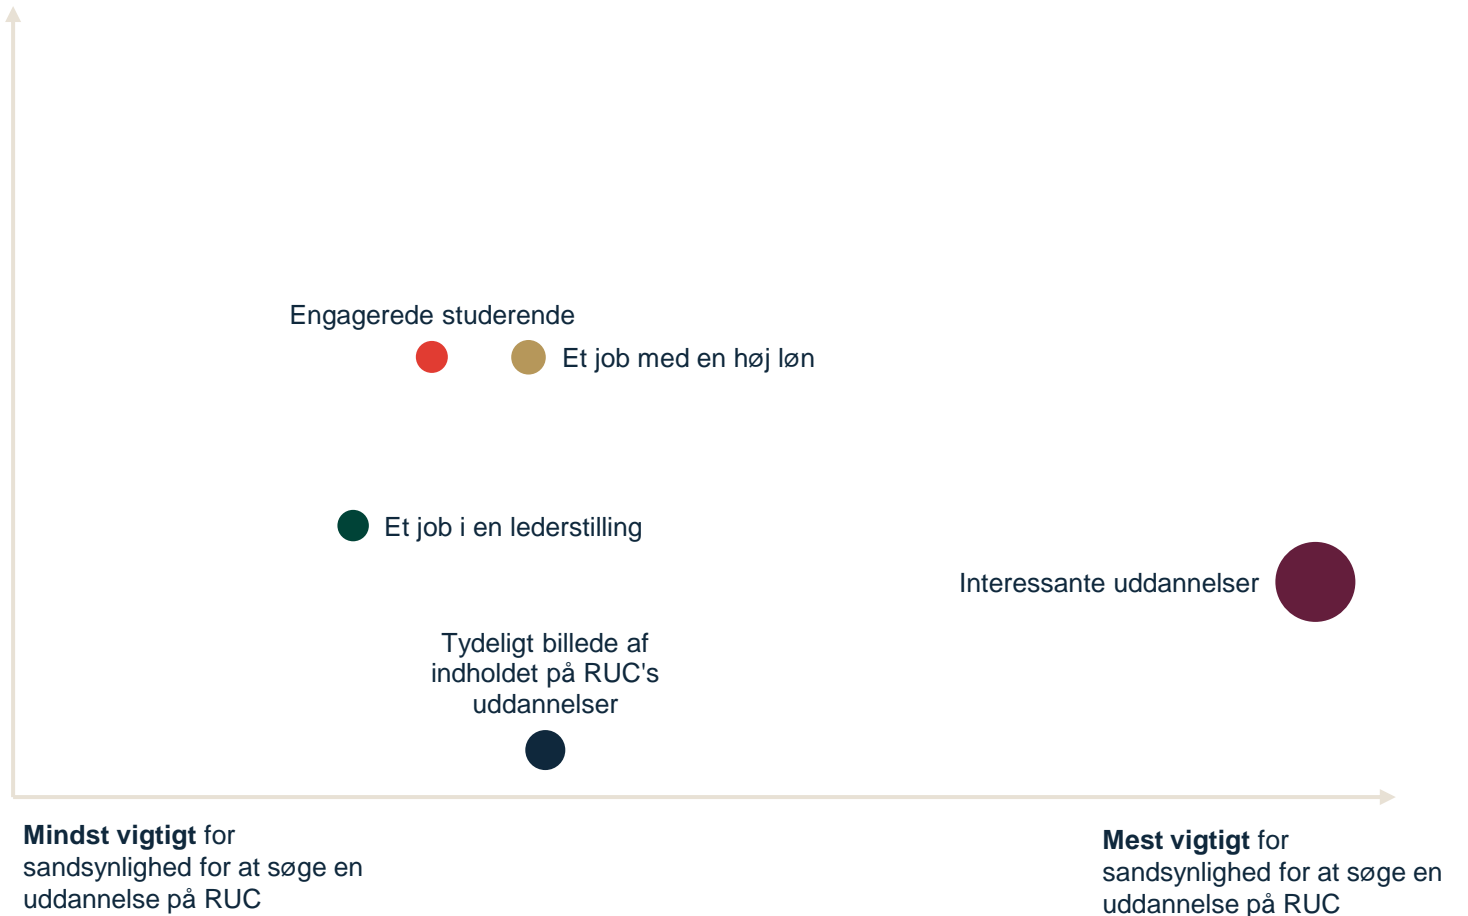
Engagerede studerende

Et job med en høj løn

Et job i en lederstilling

Interessante uddannelser

Tydeligt billede af indholdet på RUC's uddannelser

**Mindst vigtigt** for sandsynlighed for at søge en uddannelse på RUC

**Mest vigtigt** for sandsynlighed for at søge en uddannelse på RUC